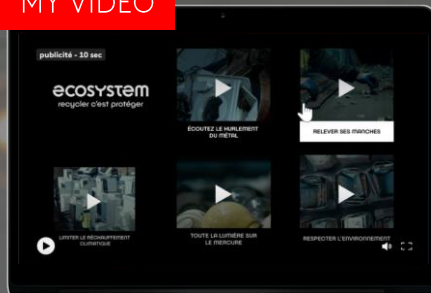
MY VIDEO

publicité - 10 sec

ecosystem
recycler c'est protéger

ÉCOUTEZ LE HURLEMENT DU MÉTAL

RELEVER SES MANCHES

LIMITER LE RÉCHAUFFEMENT CLIMATIQUE

TOUTE LA LUMIÈRE SUR LE MERCURE

RESPECTER L'ENVIRONNEMENT